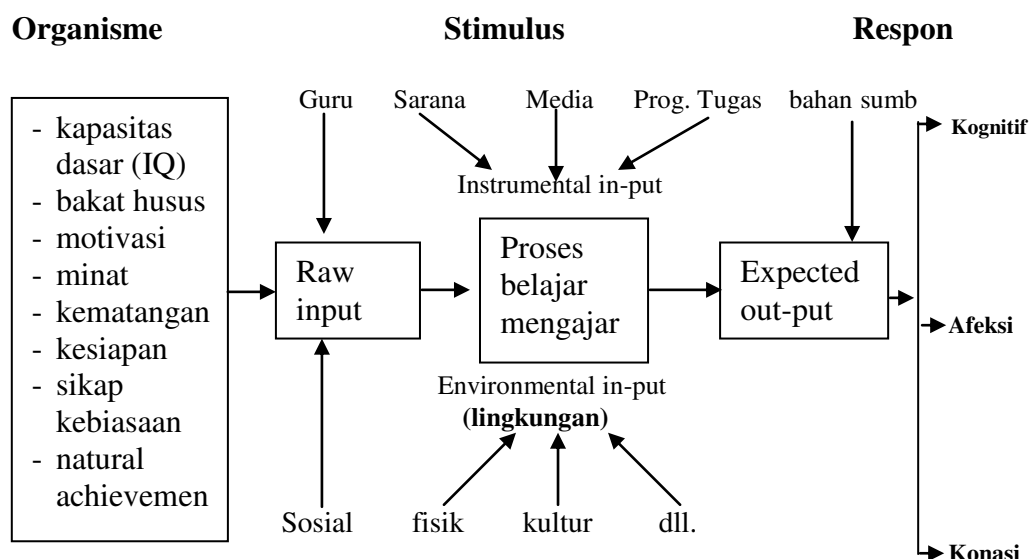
**Organisme** **Stimulus** **Respon**

- kapasitas dasar (IQ)
- bakat husus
- motivasi
- minat
- kematangan
- kesiapan
- sikap kebiasaan
- natural achievemen

Guru Sarana Media Prog. Tugas bahan sumb

Instrumental in-put

Raw input

Proses belajar mengajar

Expected out-put

Environmental in-put
**(lingkungan)**

Sosial fisik kultur dll.

**Kognitif**

**Afeksi**

**Konasi**